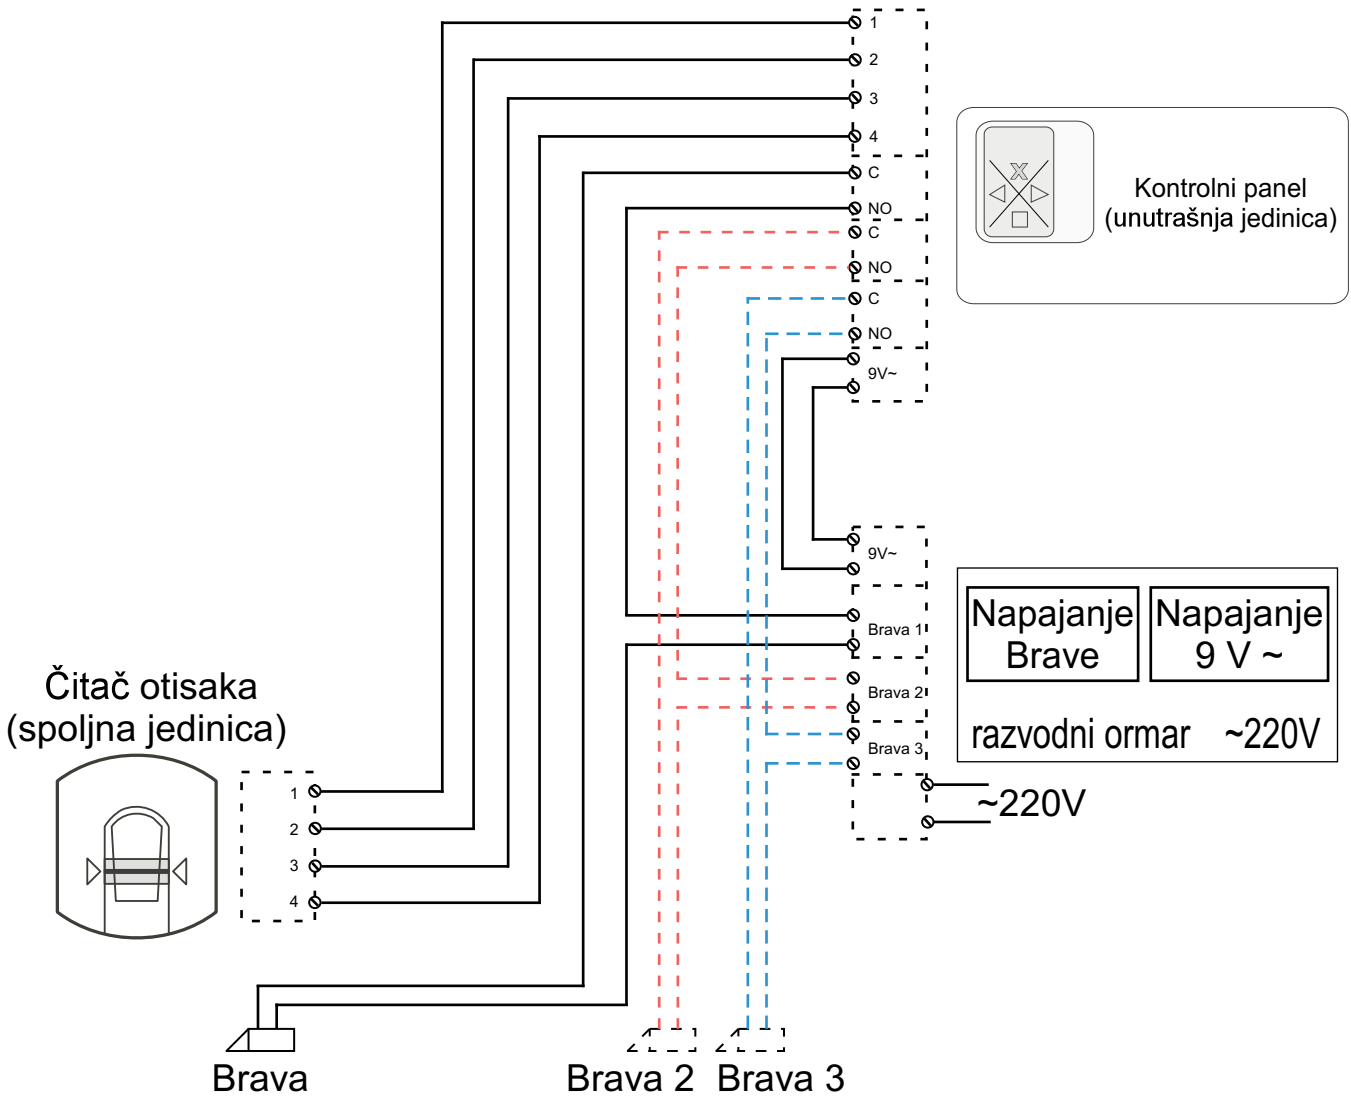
1
2
3
4
C
NO
C
NO
C
NO
9V~

Kontrolni panel
(unutrašnja jedinica)

9V~
Brava 1
Brava 2
Brava 3

Napajanje Brave
Napajanje 9 V ~
razvodni ormar ~220V

~220V

Čitač otisaka
(spoljna jedinica)

1
2
3
4

Brava
Brava 2
Brava 3